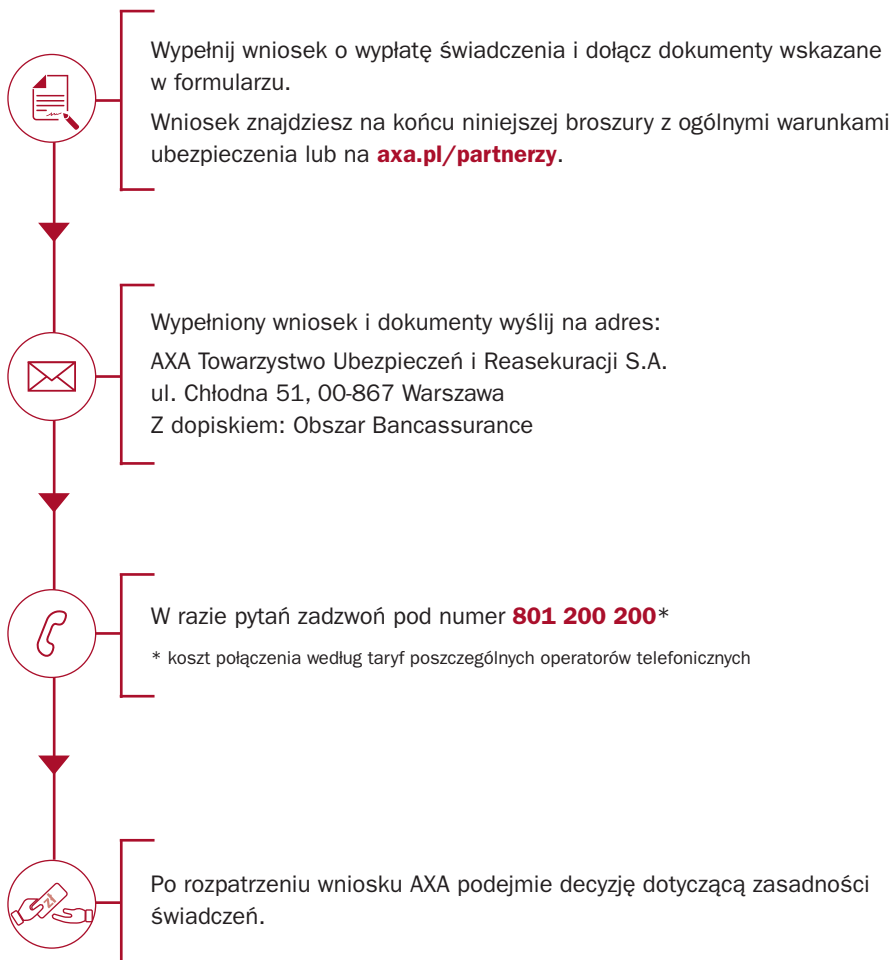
Wypełnij wniosek o wypłatę świadczenia i dołącz dokumenty wskazane w formularzu.

Wniosek znajdziesz na końcu niniejszej broszury z ogólnymi warunkami ubezpieczenia lub na axa.pl/partnerzy.

Wypełniony wniosek i dokumenty wyślij na adres:
AXA Towarzystwo Ubezpieczeń i Reasekuracji S.A.
ul. Chłodna 51, 00-867 Warszawa
Z dopiskiem: Obszar Bancassurance

W razie pytań zadzwoń pod numer 801 200 200*

* koszt połączenia według taryf poszczególnych operatorów telefonicznych

zł

Po rozpatrzeniu wniosku AXA podejmie decyzję dotyczącą zasadności świadczeń.